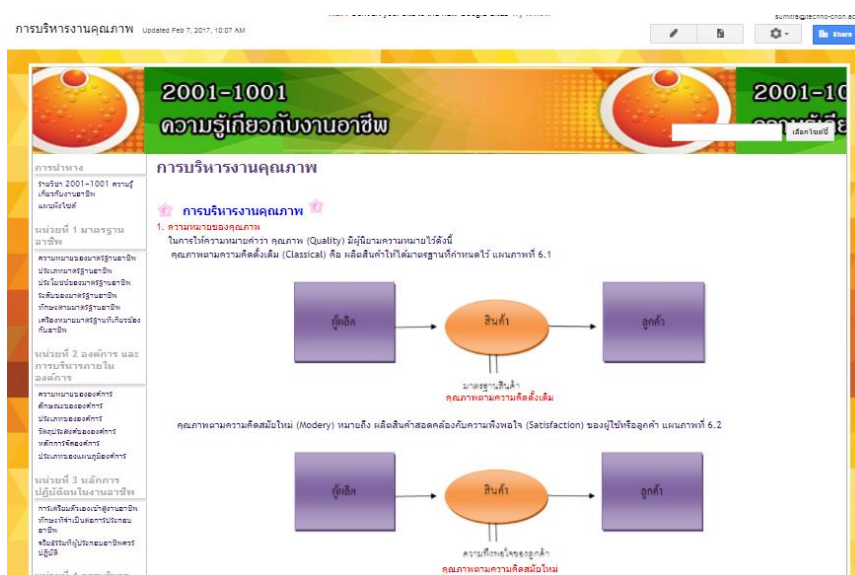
การบริหารงานคุณภาพ Updated Feb 7, 2017, 10:07 AM

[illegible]

sumitra@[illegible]

Share

2001-1001
ความรู้เกี่ยวกับงานอาชีพ

2001-10
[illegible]

เลือกไซต์นี้

การนำทาง

รายวิชา 2001-1001 ความรู้เกี่ยวกับงานอาชีพ
แผนผังไซต์

หน่วยที่ 1 มาตรฐานอาชีพ

ความหมายของมาตรฐานอาชีพ
ประเภทมาตรฐานอาชีพ
ประโยชน์ของมาตรฐานอาชีพ
ระดับของมาตรฐานอาชีพ
ทักษะตามมาตรฐานอาชีพ
เครื่องหมายมาตรฐานที่เกี่ยวข้องกับอาชีพ

หน่วยที่ 2 องค์การ และการบริหารภายในองค์การ

ความหมายขององค์การ
ลักษณะขององค์การ
ประเภทขององค์การ
วัตถุประสงค์ขององค์การ
หลักการจัดองค์การ
ประเภทของแผนภูมิองค์การ

หน่วยที่ 3 หลักการปฏิบัติตนในงานอาชีพ

การเตรียมตัวเองเข้าสู่งานอาชีพ
ทักษะที่จำเป็นต่อการประกอบอาชีพ
จริยธรรมในการประกอบอาชีพตรงปฏิบัติ

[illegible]

การบริหารงานคุณภาพ

การบริหารงานคุณภาพ

1. ความหมายของคุณภาพ
ในการให้ความหมายคำว่า คุณภาพ (Quality) มีผู้นิยามความหมายไว้ดังนี้
คุณภาพตามความคิดดั้งเดิม (Classical) คือ ผลิตสินค้าให้ได้มาตรฐานที่กำหนดไว้ แผนภาพที่ 6.1

ผู้ผลิต

สินค้า

ลูกค้า

มาตรฐานสินค้า
คุณภาพตามความคิดดั้งเดิม

คุณภาพตามความคิดสมัยใหม่ (Modery) หมายถึง ผลิตสินค้าสอดคล้องกับความพึงพอใจ (Satisfaction) ของผู้ใช้หรือลูกค้า แผนภาพที่ 6.2

ผู้ผลิต

สินค้า

ลูกค้า

ความพึงพอใจของลูกค้า
คุณภาพตามความคิดสมัยใหม่